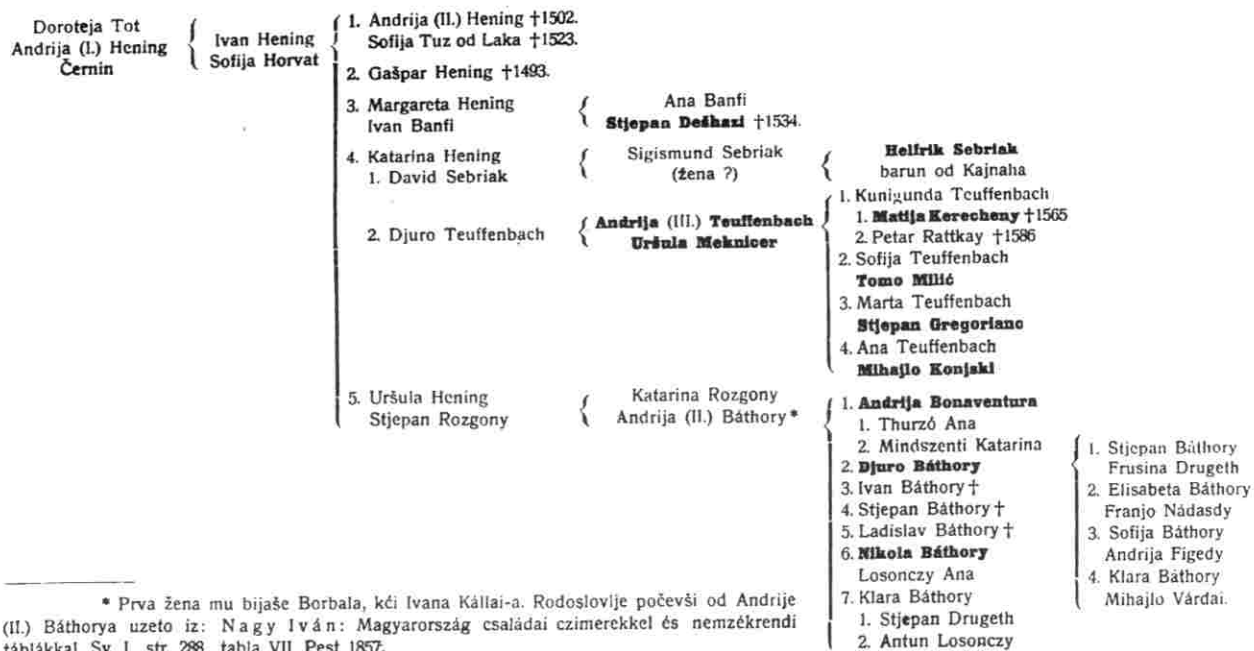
Doroteja Tot
Andrija (I.) Hening
Černin

Ivan Hening
Sofija Horvat

1. Andrija (II.) Hening †1502.
Sofija Tuz od Laka †1523.

2. Gašpar Hening †1493.

3. Margareta Hening
Ivan Banfi

Ana Banfi
Stjepan Dešhazi †1534.

4. Katarina Hening
1. David Sebriak

Sigismund Sebriak
(žena ?)

Helfrik Sebriak
barun od Kajnaha

2. Djuro Teuffenbach

Andrija (III.) Teuffenbach
Uršula Meknicer

1. Kunigunda Teuffenbach
1. Matija Kerecheny †1565
2. Petar Rattkay †1586
2. Sofija Teuffenbach
Tomo Milić
3. Marta Teuffenbach
Stjepan Gregoriano
4. Ana Teuffenbach
Mihajlo Konjski

5. Uršula Hening
Stjepan Rozgony

Katarina Rozgony
Andrija (II.) Báthory*

1. Andrija Bonaventura
1. Thurzó Ana
2. Mindszenti Katarina
2. Djuro Báthory
3. Ivan Báthory †
4. Stjepan Báthory †
5. Ladislav Báthory †
6. Nikola Báthory
Losonczy Ana
7. Klara Báthory
1. Stjepan Drugeth
2. Antun Losonczy

1. Stjepan Báthory
Frusina Drugeth
2. Elisabeta Báthory
Franjo Nádasdy
3. Sofija Báthory
Andrija Figedy
4. Klara Báthory
Mihajlo Várdai.

* Prva žena mu bijaše Borbala, kći Ivana Kállai-a. Rodoslovlje počevši od Andrije (II.) Báthorya uzeto iz: Nagy Iván: Magyarország családai czimerekkel és nemzékrendi táblákkal. Sv. I. str. 288. tabla VII. Pest 1857.